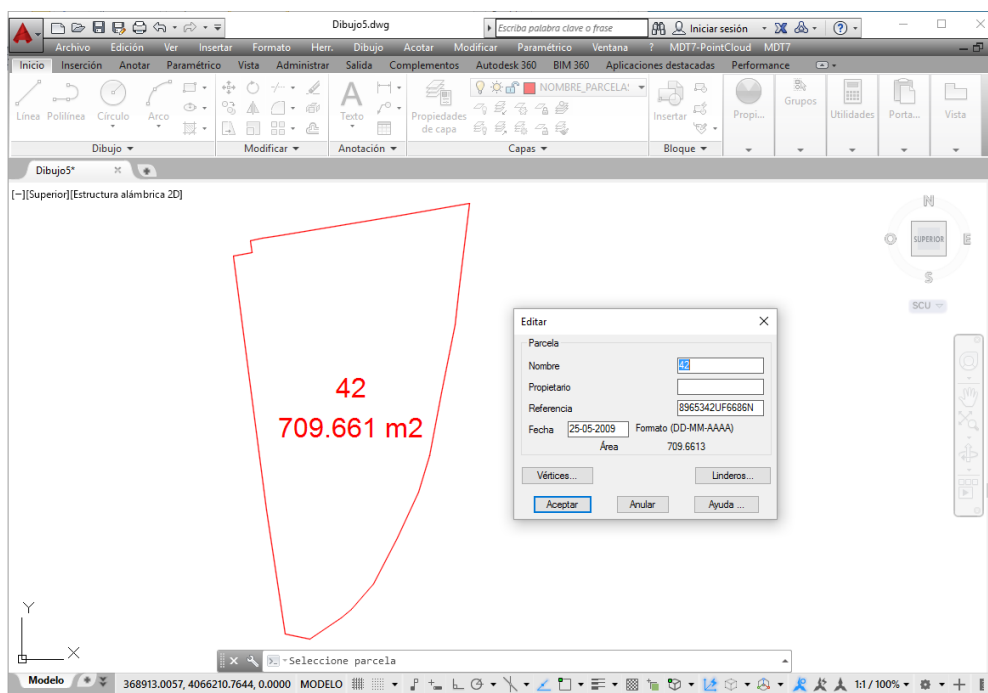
Dibujo5.dwg

Escriba palabra clave o frase

Iniciar sesión

Archivo Edición Ver Insertar Formato Herr. Dibujo Acotar Modificar Paramétrico Ventana ? MDT7-PointCloud MDT7

Inicio Inserción Anotar Paramétrico Vista Administrar Salida Complementos Autodesk 360 BIM 360 Aplicaciones destacadas Performance

Línea Polilínea Círculo Arco

Dibujo

Modificar

Texto

Anotación

Propiedades de capa

NOMBRE_PARCELA

Capas

Insertar

Bloque

Propi...

Grupos

Utilidades

Porta...

Vista

Dibujo5*

[−][Superior][Estructura alámbrica 2D]

N

SUPERIOR

E

S

SCU

42
709.661 m2

Editar

Parcela

Nombre 42

Propietario

Referencia 8965342UF6686N

Fecha 25-05-2009 Formato (DD-MM-AAAA)

Área 709.6613

Vértices...

Linderos...

Aceptar

Anular

Ayuda ...

Y

X

Seleccione parcela

Modelo

368913.0057, 4066210.7644, 0.0000 MODELO

1:1 / 100%